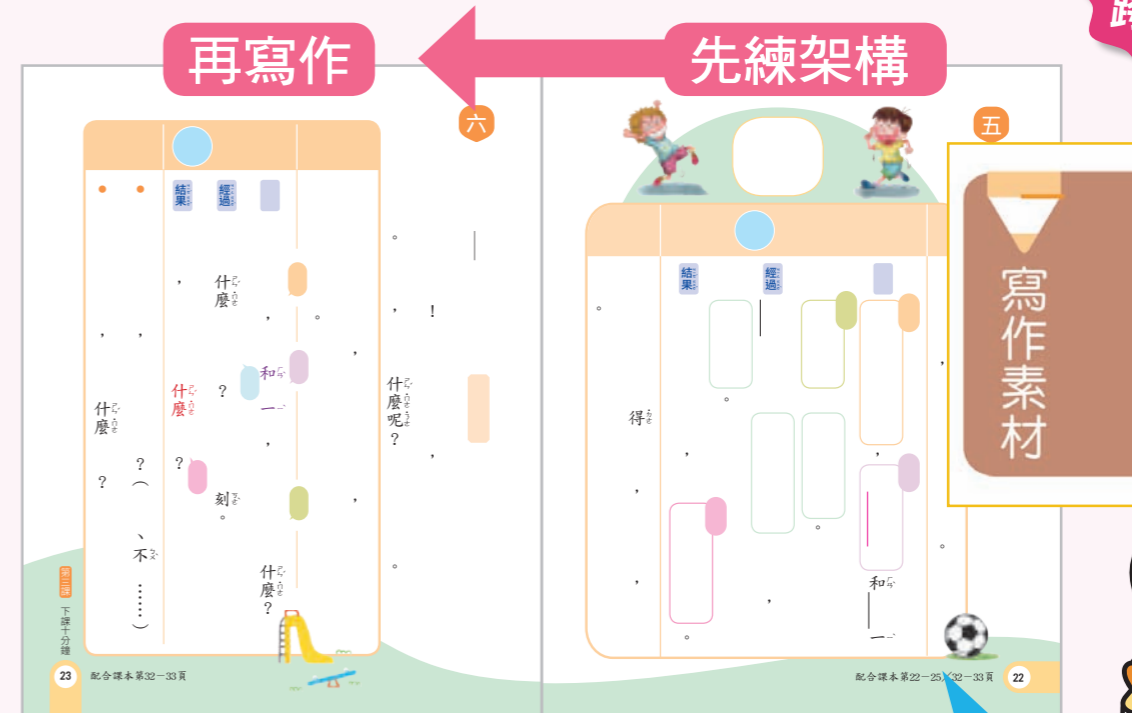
再寫作

先練架構

六

五

結果

經過

什麼

，

？

和

一

，

刻。

什麼

？

什麼呢？

！

。

，

，

什麼

？

？（

、不

……）

，

，

什麼

？

第三課 下課十分鐘

23 配合課本第32－33頁

結果

經過

。

得

，

，

，

。

。

，

。

，

，

和

一

。

寫作素材

配合課本第22－25、32－33頁 22